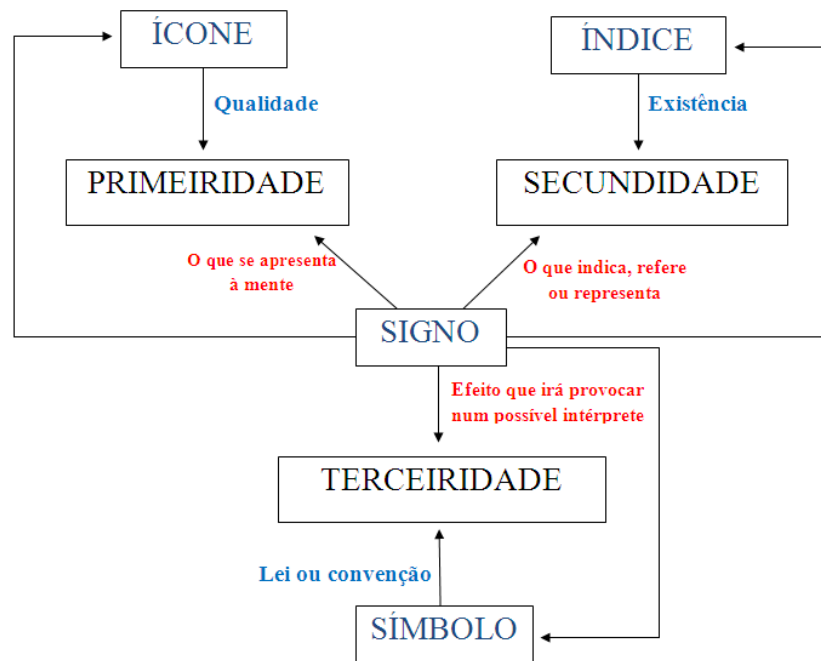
ÍCONE

Qualidade

PRIMEIRIDADE

ÍNDICE

Existência

SECUNDIDADE

O que se apresenta à mente

O que indica, refere ou representa

SIGNO

Efeito que irá provocar num possível intérprete

TERCEIRIDADE

Lei ou convenção

SÍMBOLO